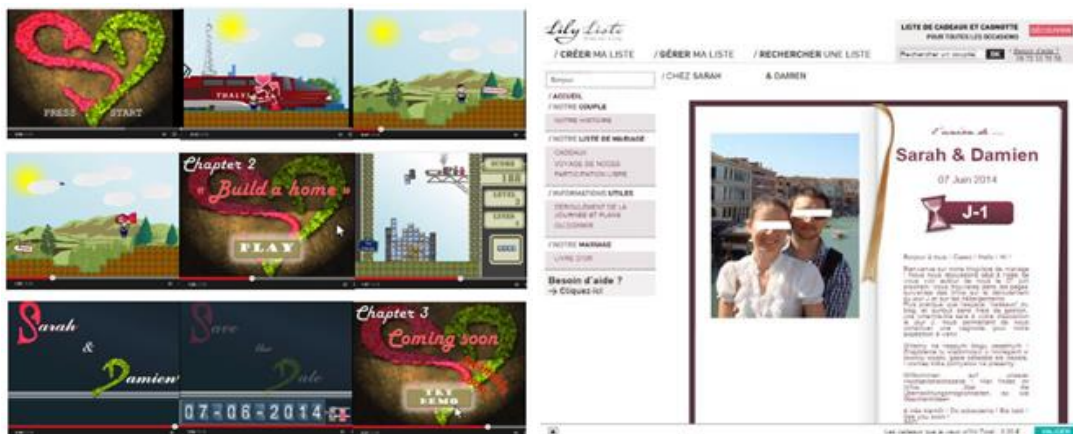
PRESS START

THALYS

Chapter 2
« Build a home »
PLAY

SCORE
188
LEVEL
3
LINES
4

Sarah
&
Damien

Save the Date
07-06-2014

Chapter 3
Coming soon
TRY DEMO

Lily Liste

/ CRÉER MA LISTE
/ GÉRER MA LISTE
/ RECHERCHER UNE LISTE

LISTE DE CADEAUX ET CAGNOTTE POUR TOUTES LES OCCASIONS
DÉCOUVRIR

Rechercher un compte OK

/ CHEZ SARAH & DAMIEN

/ ACCUEIL
/ NOTRE COUPLE
NOTRE HISTOIRE
/ NOTRE LISTE DE MARIAGE
CADEAUX
VOYAGE DE NOCES
PARTICIPATION LIBRE
/ INFORMATIONS UTILES
DÉROULEMENT DE LA JOURNÉE ET PLANS
OÙ DORMIR
/ NOTRE MARIAGE
LIVRE D'OR

Besoin d'aide ?
→ Cliquez-ici

Sarah & Damien
07 Juin 2014
J-1

Bonjour à tous ! Ciao ! Hello ! Hi !

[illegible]